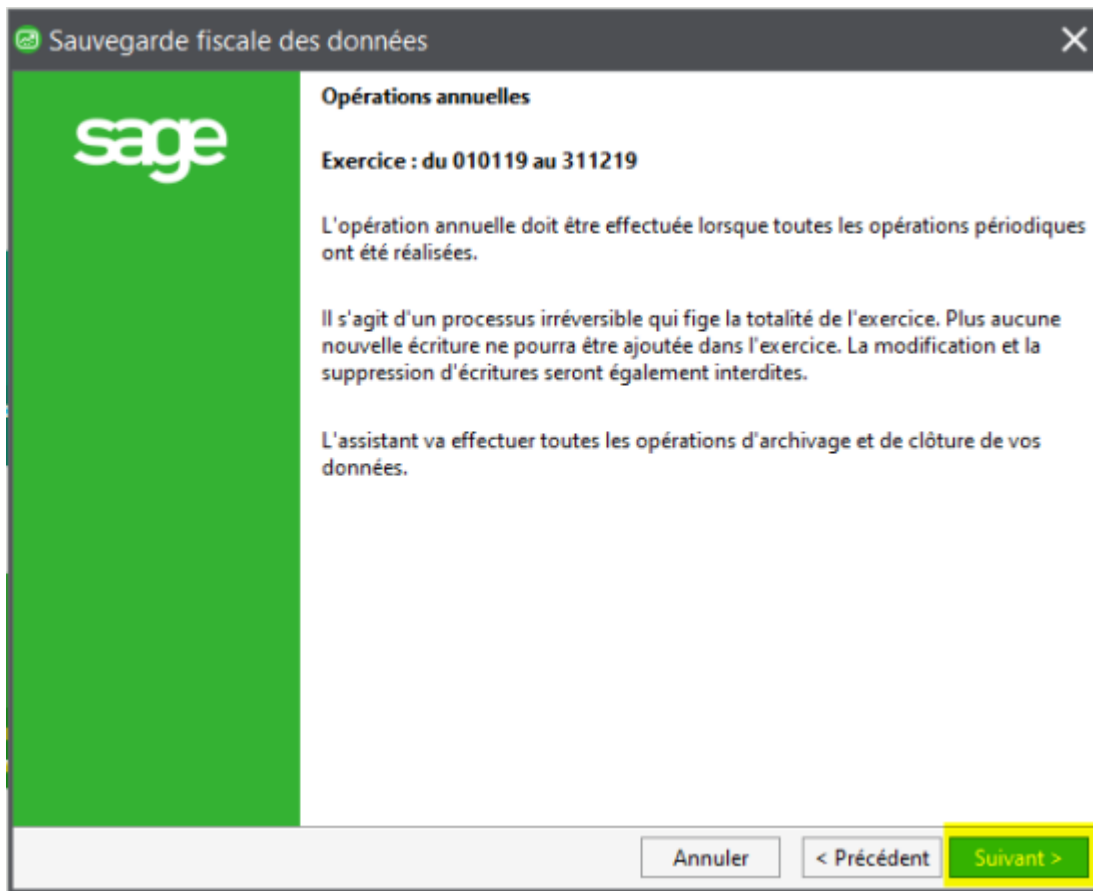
Sauvegarde fiscale des données

sage

Opérations annuelles

Exercice : du 010119 au 311219

L'opération annuelle doit être effectuée lorsque toutes les opérations périodiques ont été réalisées.

Il s'agit d'un processus irréversible qui fige la totalité de l'exercice. Plus aucune nouvelle écriture ne pourra être ajoutée dans l'exercice. La modification et la suppression d'écritures seront également interdites.

L'assistant va effectuer toutes les opérations d'archivage et de clôture de vos données.

Annuler
< Précédent
Suivant >